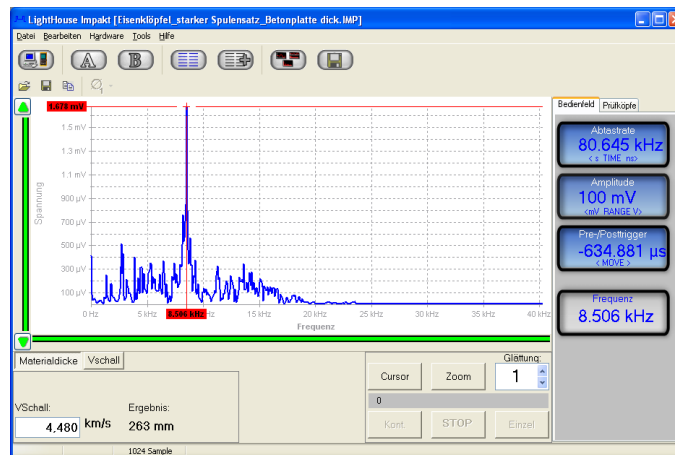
LightHouse Impakt [Eisenklöpfel_starker Spulensatz_Betonplatte dick.IMP]

Datei Bearbeiten Hardware Tools Hilfe

A B

1.679 mV
1.5 mV
1.3 mV
1.1 mV
900 µV
700 µV
500 µV
300 µV
100 µV
Spannung

0 Hz 5 kHz 8.506 kHz 15 kHz 20 kHz 25 kHz 30 kHz 35 kHz 40 kHz
Frequenz

Bedienfeld Prüfköpfe

Abtastrate
80.645 kHz
< s TIME ns>

Amplitude
100 mV
<mV RANGE V>

Pre-/Posttrigger
-634.881 µs
< MOVE >

Frequenz
8.506 kHz

Materialdicke Vschall

VSchall:
4.480 km/s

Ergebnis:
263 mm

Cursor Zoom
Glättung:
1
0
Kont. STOP Einzel

1024 Sample